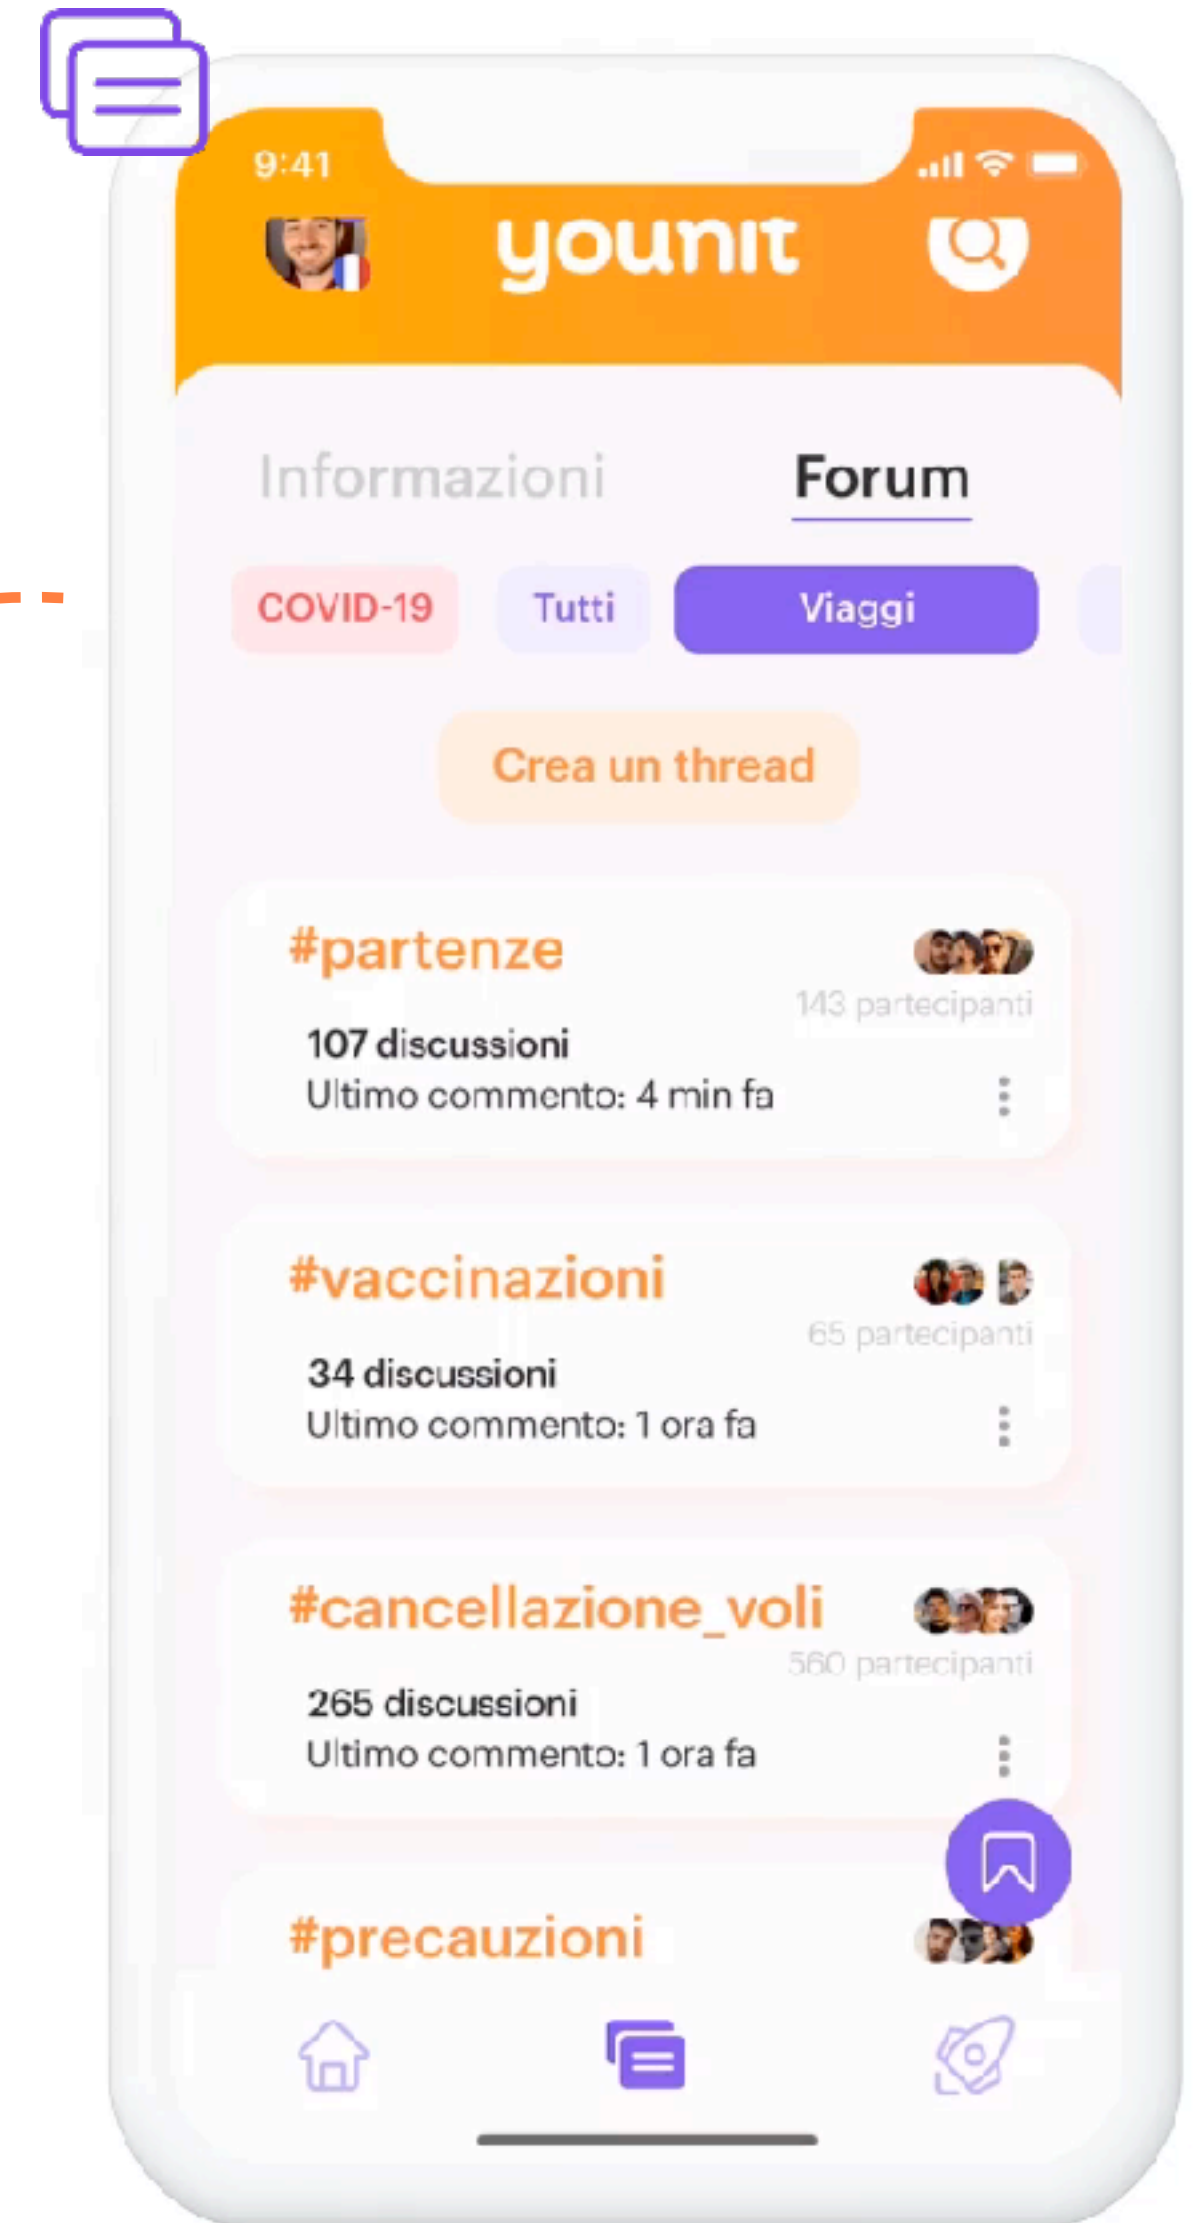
9:41

younit

Informazioni Forum

COVID-19 Tutti Viaggi

Crea un thread

#partenze
143 partecipanti
107 discussioni
Ultimo commento: 4 min fa

#vaccinazioni
65 partecipanti
34 discussioni
Ultimo commento: 1 ora fa

#cancellazione_voli
560 partecipanti
265 discussioni
Ultimo commento: 1 ora fa

#precauzioni